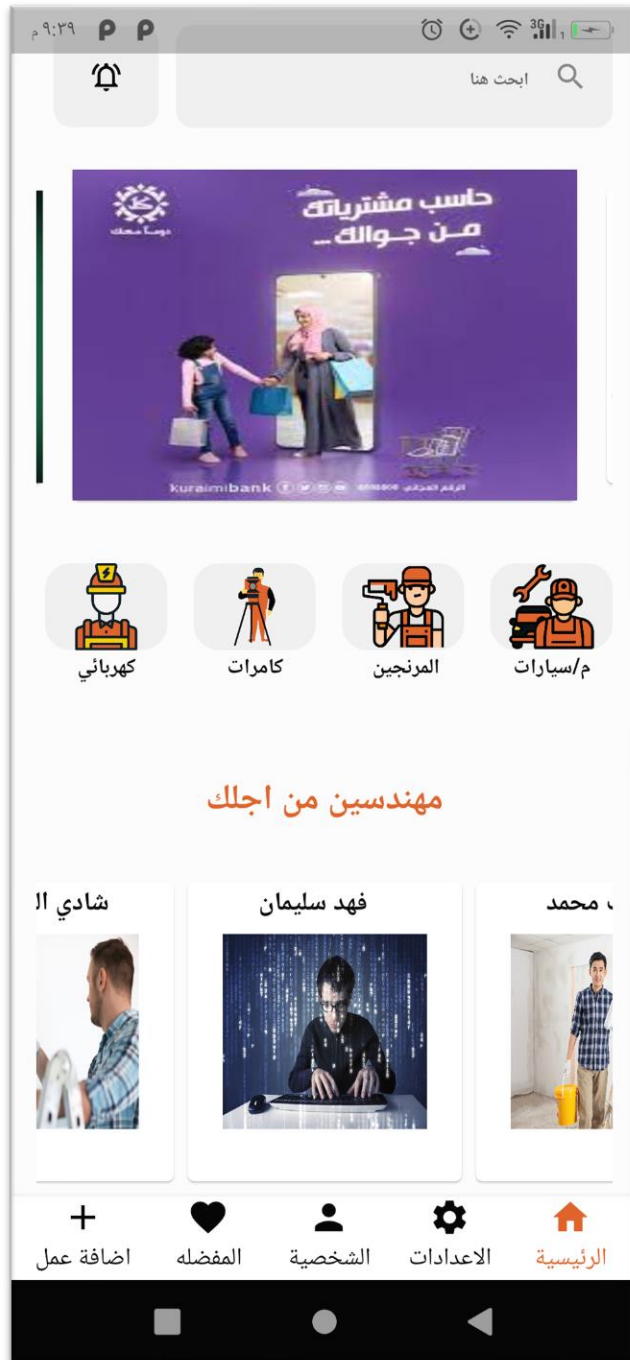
٩:٣٩ م

ابحث هنا

حاسب مشترياتك من جوالك..

دوماً معك

kuraimibank

الرقم المجاني

م/سيارات
المرنجين
كامرات
كهربائي

مهندسين من اجلك

محمد
فهد سليمان
شادي ا

الرئيسية
الاعدادات
الشخصية
المفضله
اضافة عمل